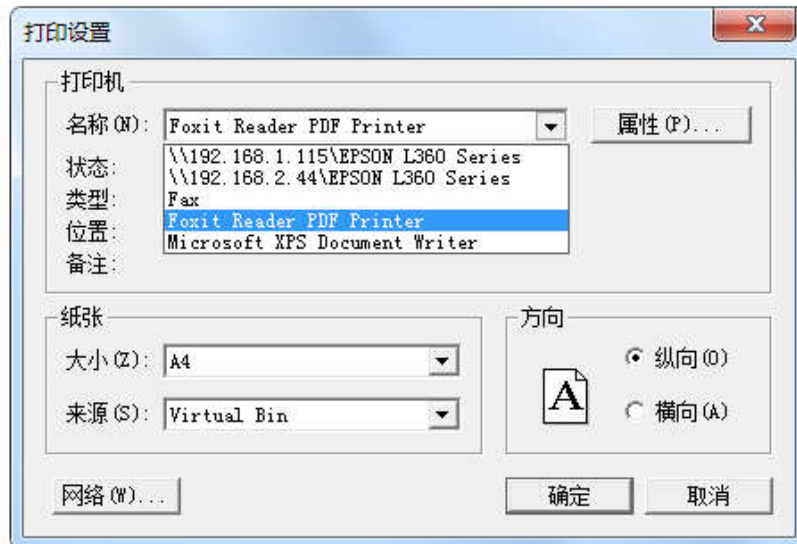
打印设置

打印机

名称(N): Foxit Reader PDF Printer

属性(P)...

状态:
类型:
位置:
备注:

\\192.168.1.115\EPSON L360 Series
\\192.168.2.44\EPSON L360 Series
Fax
Foxit Reader PDF Printer
Microsoft XPS Document Writer

纸张

大小(Z): A4

来源(S): Virtual Bin

方向

A

纵向(O)

横向(A)

网络(W)...

确定

取消